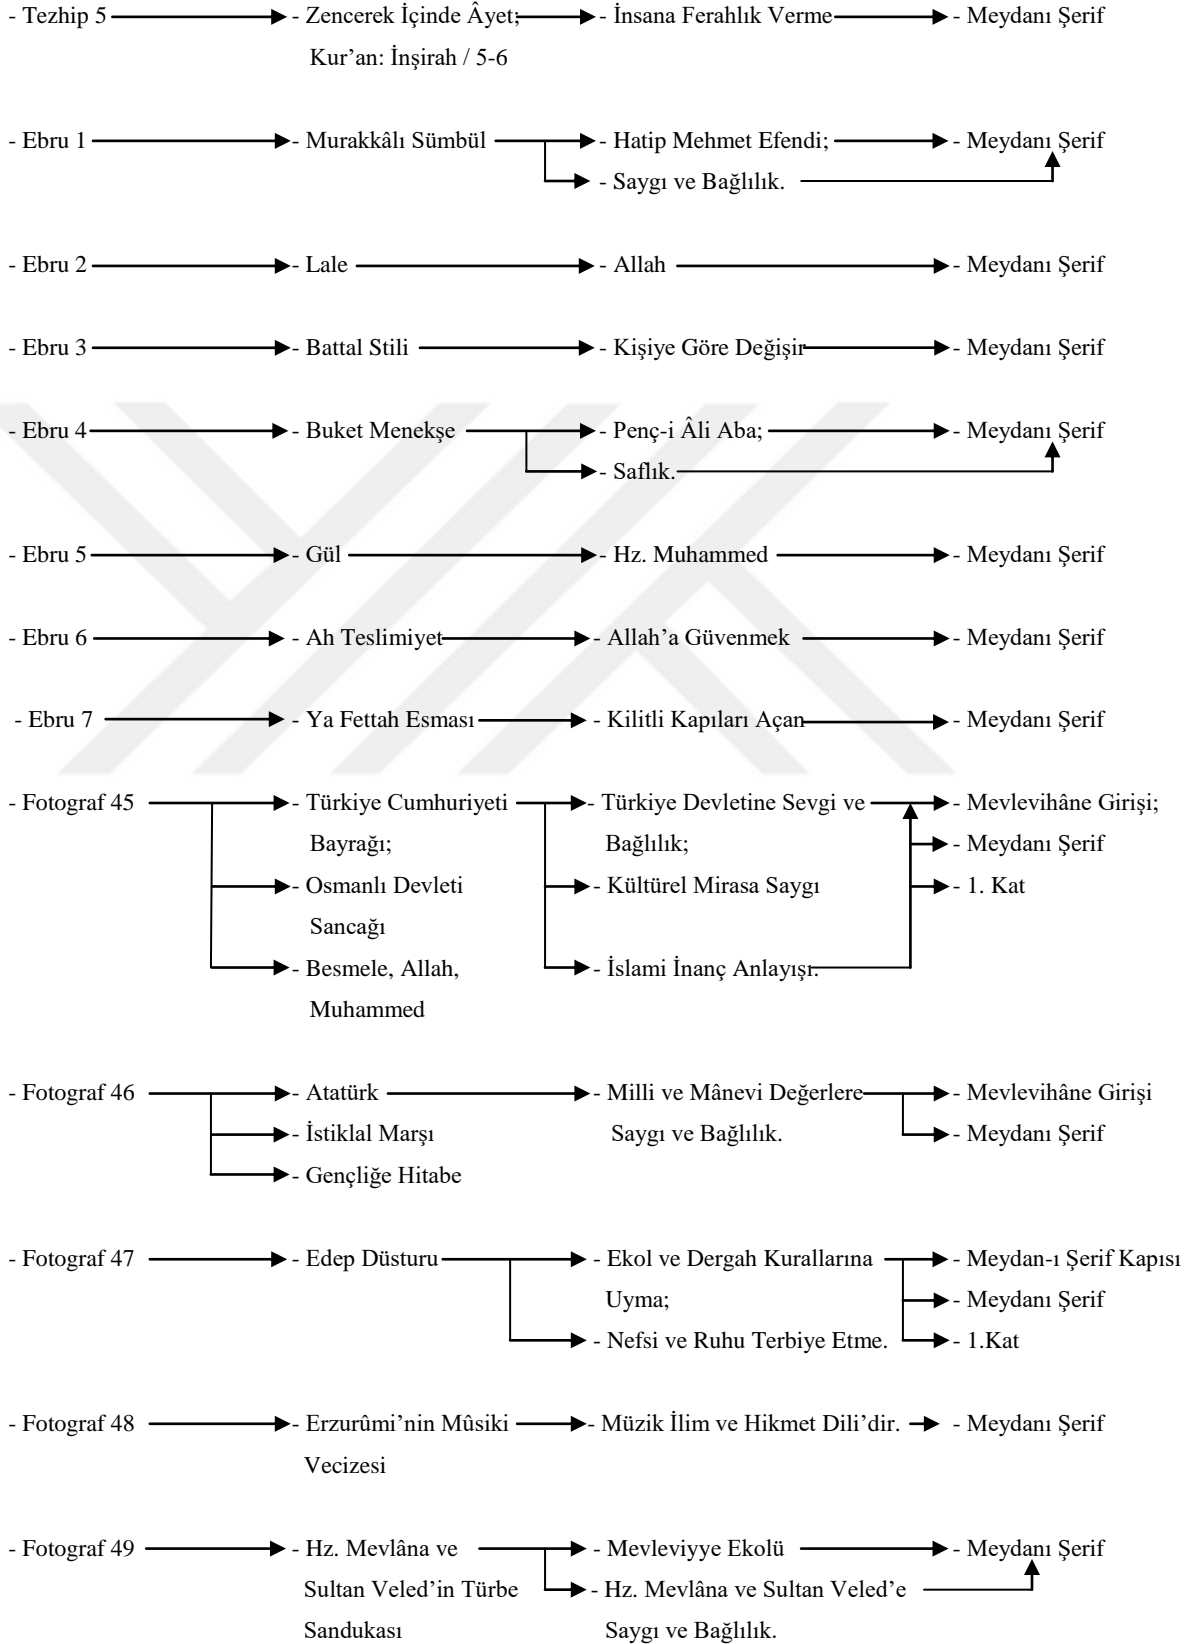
- Tezhip 5 - Zencerek İçinde Âyet; Kur'an: İnşirah / 5-6 - İnsana Ferahlık Verme - Meydanı Şerif

- Ebru 1 - Murakkâlı Sümbül - Hatip Mehmet Efendi; - Saygı ve Bağlılık. - Meydanı Şerif

- Ebru 2 - Lale - Allah - Meydanı Şerif

- Ebru 3 - Battal Stili - Kişiye Göre Değişir - Meydanı Şerif

- Ebru 4 - Buket Menekşe - Penç-i Âli Aba; - Saflık. - Meydanı Şerif

- Ebru 5 - Gül - Hz. Muhammed - Meydanı Şerif

- Ebru 6 - Ah Teslimiyet - Allah'a Güvenmek - Meydanı Şerif

- Ebru 7 - Ya Fettah Esması - Kilitli Kapıları Açan - Meydanı Şerif

- Fotograf 45 - Türkiye Cumhuriyeti Bayrağı; - Osmanlı Devleti Sancağı - Besmele, Allah, Muhammed - Türkiye Devletine Sevgi ve Bağlılık; - Kültürel Mirasa Saygı - İslami İnanç Anlayışı. - Mevlevihâne Girişi; - Meydanı Şerif - 1. Kat

- Fotograf 46 - Atatürk - İstiklal Marşı - Gençliğe Hitabe - Milli ve Mânevi Değerlere Saygı ve Bağlılık. - Mevlevihâne Girişi - Meydanı Şerif

- Fotograf 47 - Edep Düsturu - Ekol ve Dergah Kurallarına Uyma; - Nefsi ve Ruhu Terbiye Etme. - Meydan-ı Şerif Kapısı - Meydanı Şerif - 1.Kat

- Fotograf 48 - Erzurûmi'nin Mûsiki Vecizesi - Müzik İlim ve Hikmet Dili'dir. - Meydanı Şerif

- Fotograf 49 - Hz. Mevlâna ve Sultan Veled'in Türbe Sandukası - Mevleviyye Ekolü - Hz. Mevlâna ve Sultan Veled'e Saygı ve Bağlılık. - Meydanı Şerif